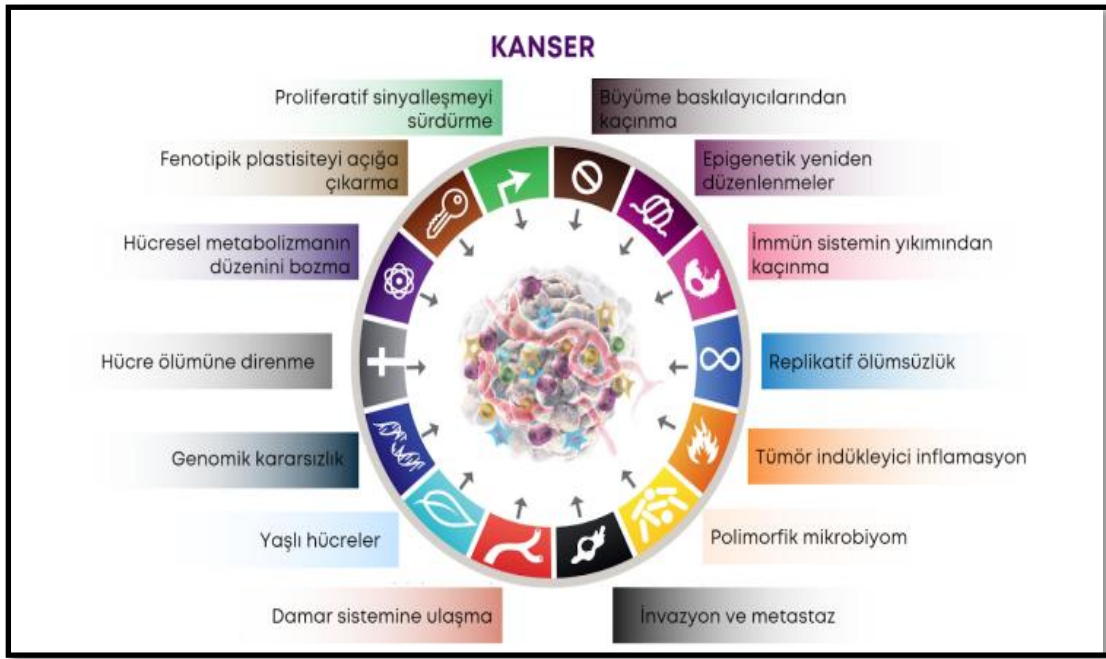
KANSER

Proliferatif sinyalleşmeyi sürdürme

Büyüme baskılayıcılarından kaçınma

Fenotipik plastisiteyi açığa çıkarma

Epigenetik yeniden düzenlenmeler

Hücresel metabolizmanın düzenini bozma

İmmün sistemin yıkımından kaçınma

Hücre ölümüne direnme

Replikatif ölümsüzlük

Genomik kararsızlık

Tümör indükleyici inflamasyon

Yaşlı hücreler

Polimorfik mikrobiyom

Damar sistemine ulaşma

İnvazyon ve metastaz